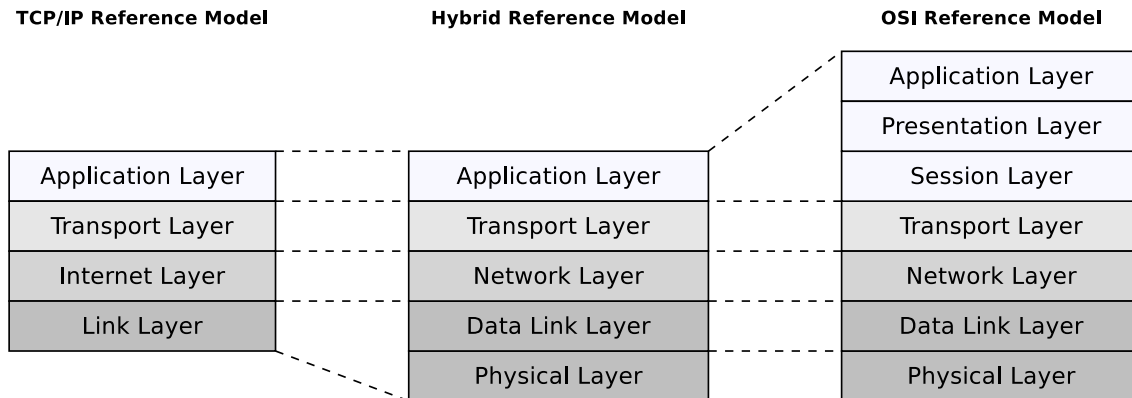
TCP/IP Reference Model

Application Layer
Transport Layer
Internet Layer
Link Layer

Hybrid Reference Model

Application Layer
Transport Layer
Network Layer
Data Link Layer
Physical Layer

OSI Reference Model

Application Layer
Presentation Layer
Session Layer
Transport Layer
Network Layer
Data Link Layer
Physical Layer